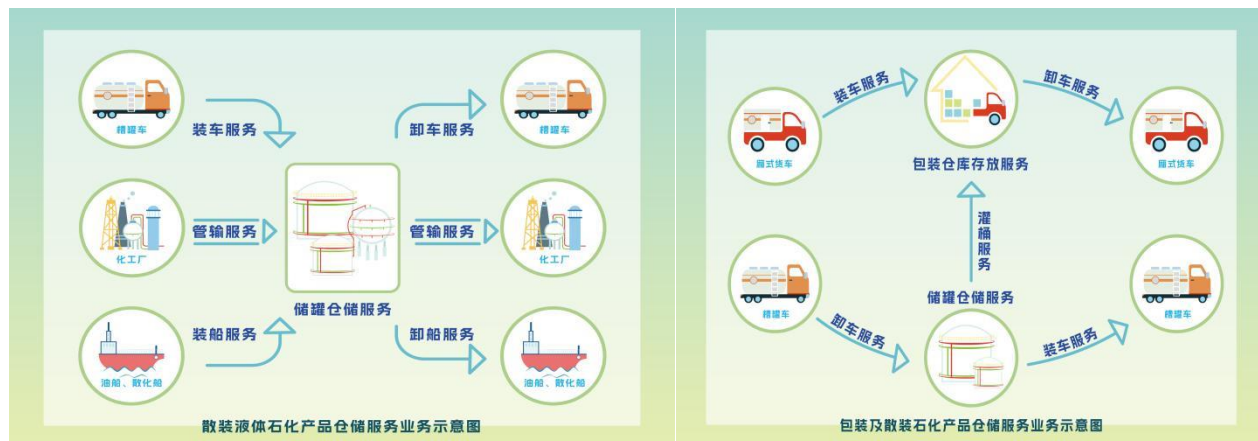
槽罐车

装车服务

卸车服务

槽罐车

化工厂

管输服务

管输服务

化工厂

储罐仓储服务

装船服务

卸船服务

油船、散化船

油船、散化船

散装液体石化产品仓储服务业务示意图

厢式货车

装车服务

包装仓库存放服务

卸车服务

厢式货车

灌桶服务

槽罐车

储罐仓储服务

槽罐车

卸车服务

装车服务

包装及散装石化产品仓储服务业务示意图